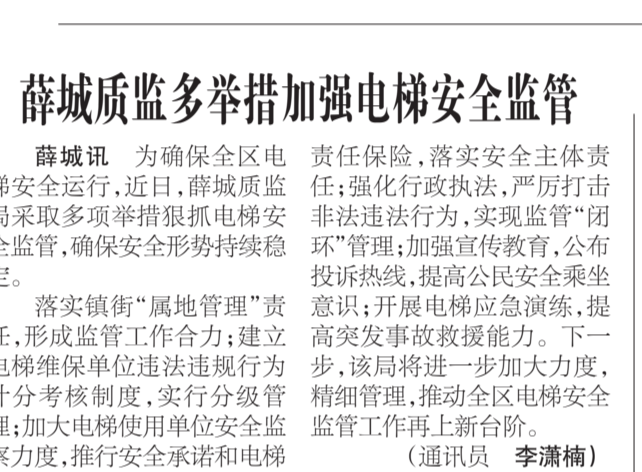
薛城质监多举措加强电梯安全监管

薛城讯　为确保全区电梯安全运行，近日，薛城质监局采取多项举措狠抓电梯安全监管，确保安全形势持续稳定。

落实镇街"属地管理"责任，形成监管工作合力；建立电梯维保单位违法违规行为计分考核制度，实行分级管理；加大电梯使用单位安全监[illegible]力度，推行安全承诺和电梯

责任保险，落实安全主体责任；强化行政执法，严厉打击非法违法行为，实现监管"闭环"管理；加强宣传教育，公布投诉热线，提高公民安全乘坐意识；开展电梯应急演练，提高突发事故救援能力。下一步，该局将进一步加大力度，精细管理，推动全区电梯安全监管工作再上新台阶。

（通讯员　李潇楠）